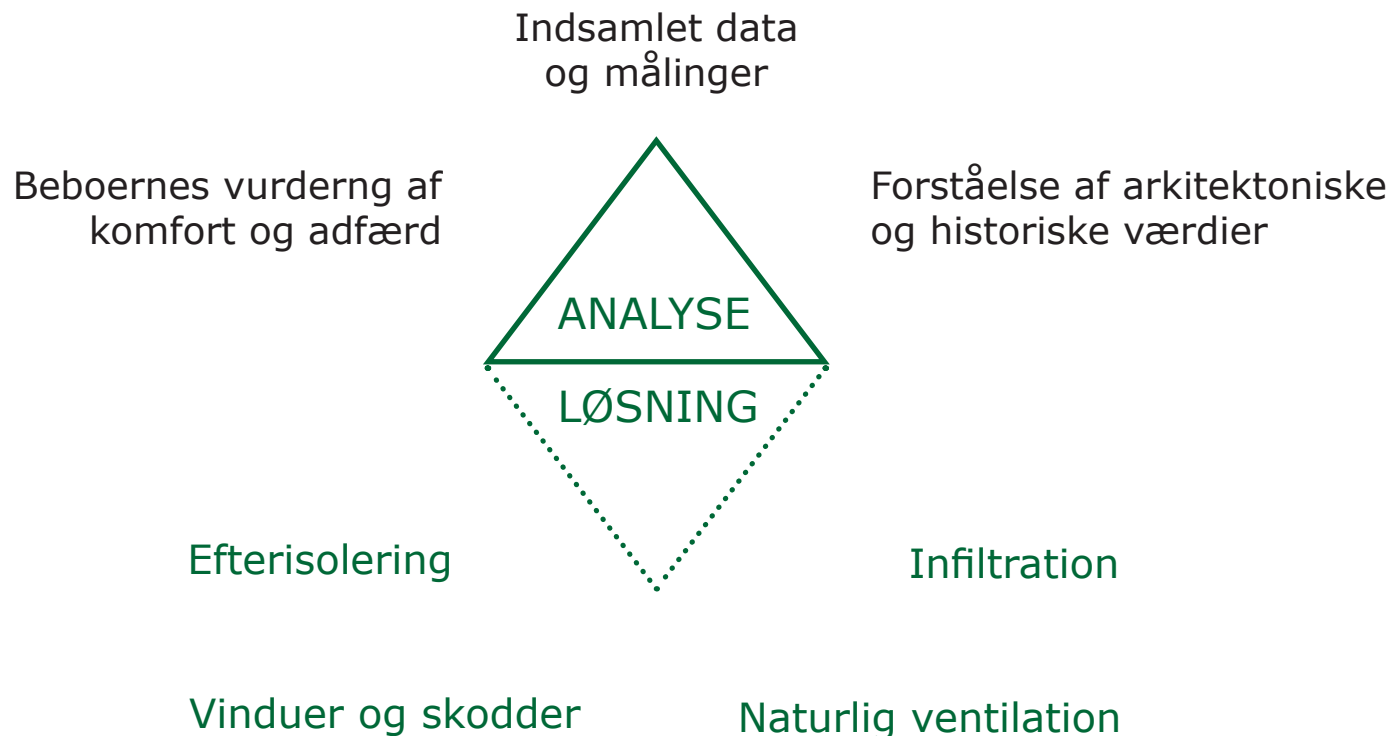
Indsamlet data og målinger

Beboernes vurderng af komfort og adfærd

Forståelse af arkitektoniske og historiske værdier

ANALYSE

LØSNING

Efterisolering

Infiltration

Vinduer og skodder

Naturlig ventilation